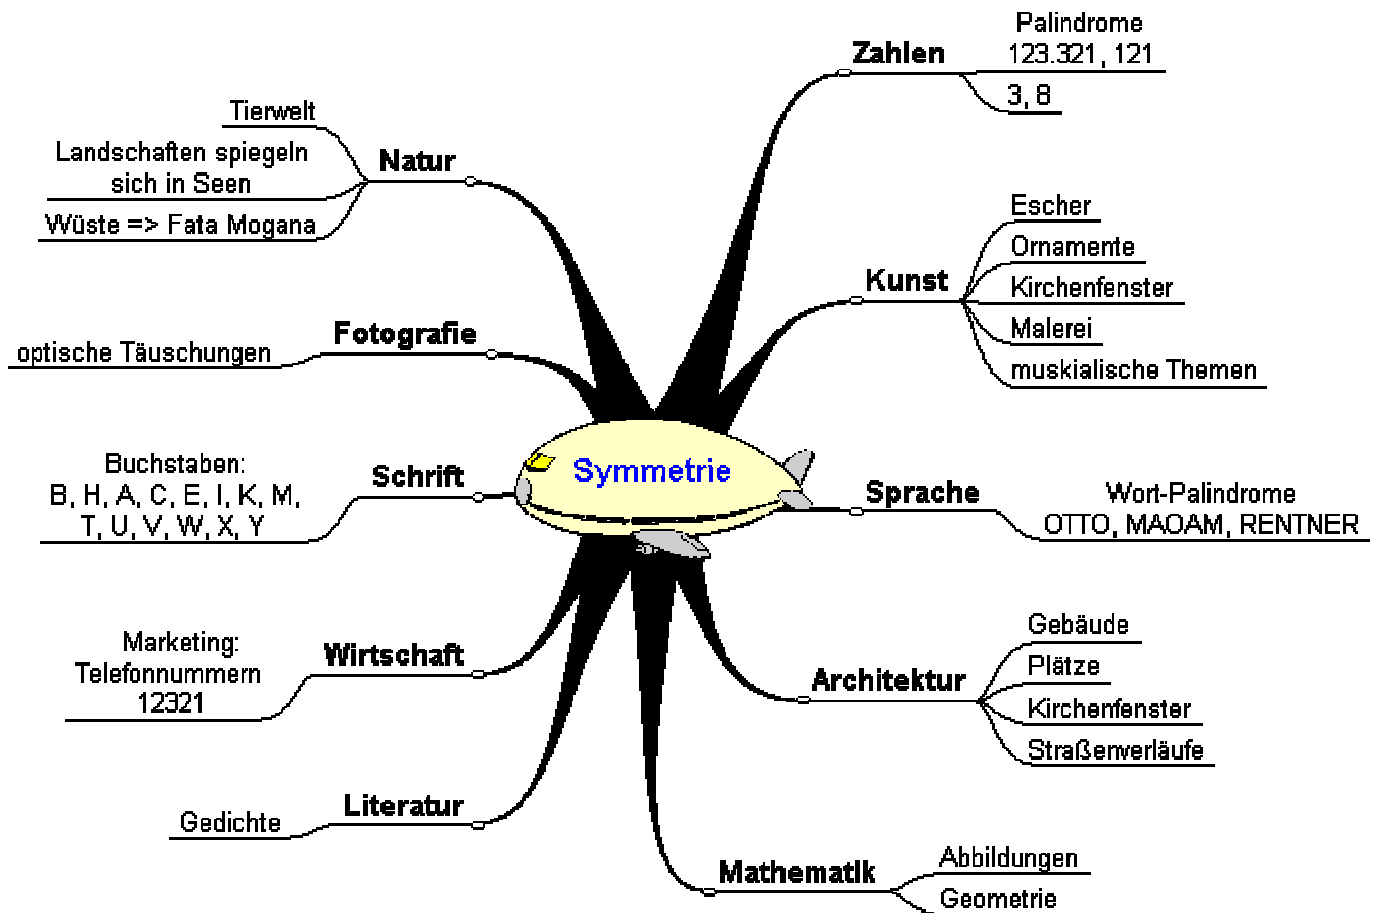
Symmetrie

Zahlen
Palindrome
123.321, 121
3, 8

Kunst
Escher
Ornamente
Kirchenfenster
Malerei
muskialische Themen

Sprache
Wort-Palindrome
OTTO, MAOAM, RENTNER

Architektur
Gebäude
Plätze
Kirchenfenster
Straßenverläufe

Mathematik
Abbildungen
Geometrie

Natur
Tierwelt
Landschaften spiegeln sich in Seen
Wüste => Fata Mogana

Fotografie
optische Täuschungen

Schrift
Buchstaben:
B, H, A, C, E, I, K, M, T, U, V, W, X, Y

Wirtschaft
Marketing:
Telefonnummern
12321

Literatur
Gedichte